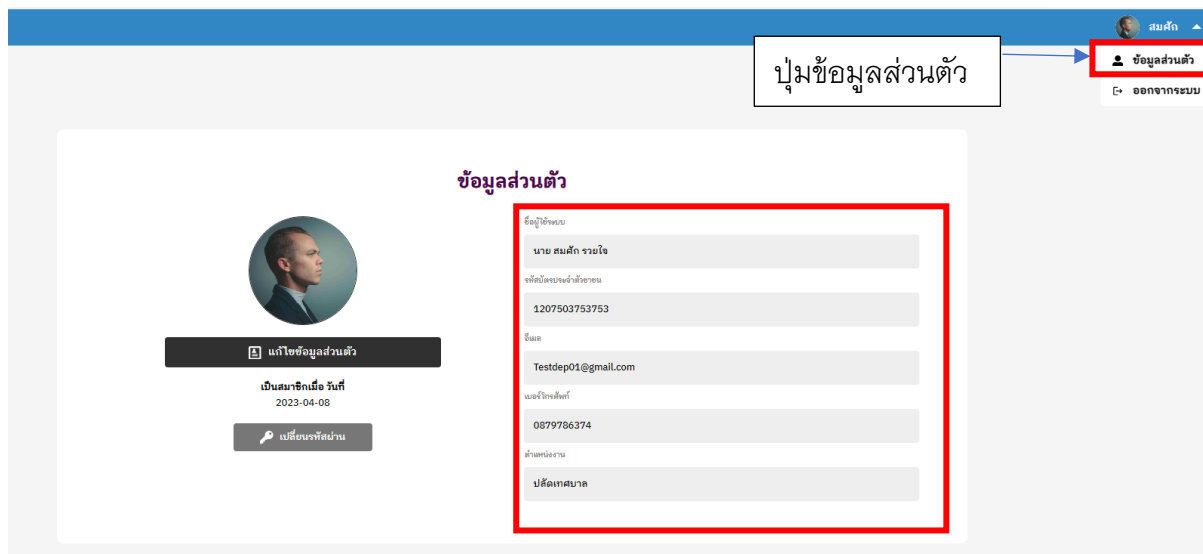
สมศักิ

ปุ่มข้อมูลส่วนตัว

ข้อมูลส่วนตัว

ออกจากระบบ

ข้อมูลส่วนตัว

แก้ไขข้อมูลส่วนตัว

เป็นสมาชิกเมื่อ วันที่
2023-04-08

เปลี่ยนรหัสผ่าน

ชื่อผู้ใช้ระบบ
นาย สมศักิ รวยใจ

รหัสบัตรประจำตัวประชาชน
1207503753753

อีเมล
Testdep01@gmail.com

เบอร์โทรศัพท์
0879786374

ตำแหน่งงาน
ปลัดเทศบาล